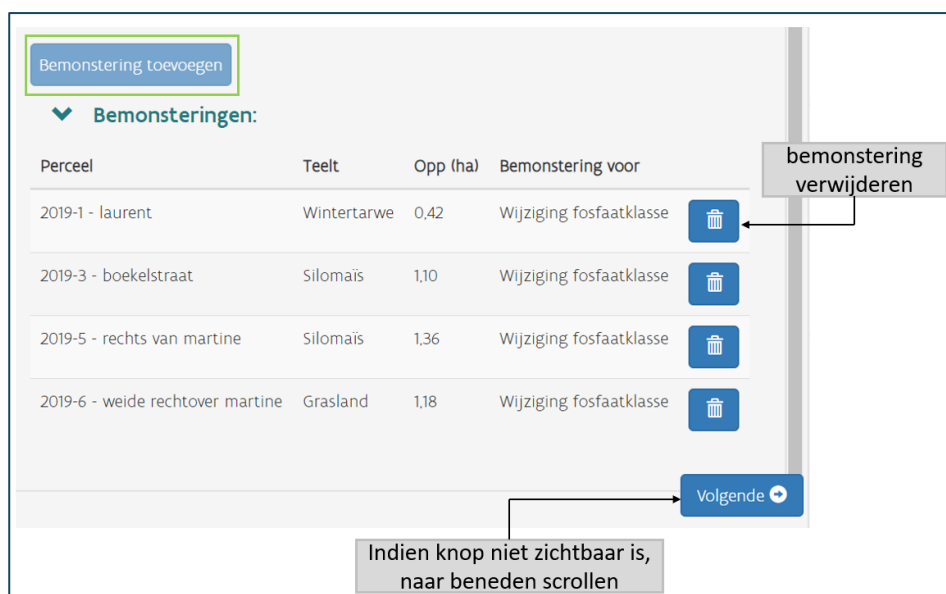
Bemonstering toevoegen

Bemonsteringen:

| Perceel | Teelt | Opp (ha) | Bemonstering voor |
|---|---|---|---|
| 2019-1 - laurent | Wintertarwe | 0,42 | Wijziging fosfaatklasse |
| 2019-3 - boekelstraat | Silomaïs | 1,10 | Wijziging fosfaatklasse |
| 2019-5 - rechts van martine | Silomaïs | 1,36 | Wijziging fosfaatklasse |
| 2019-6 - weide rechtover martine | Grasland | 1,18 | Wijziging fosfaatklasse |

bemonstering verwijderen

Volgende

Indien knop niet zichtbaar is, naar beneden scrollen